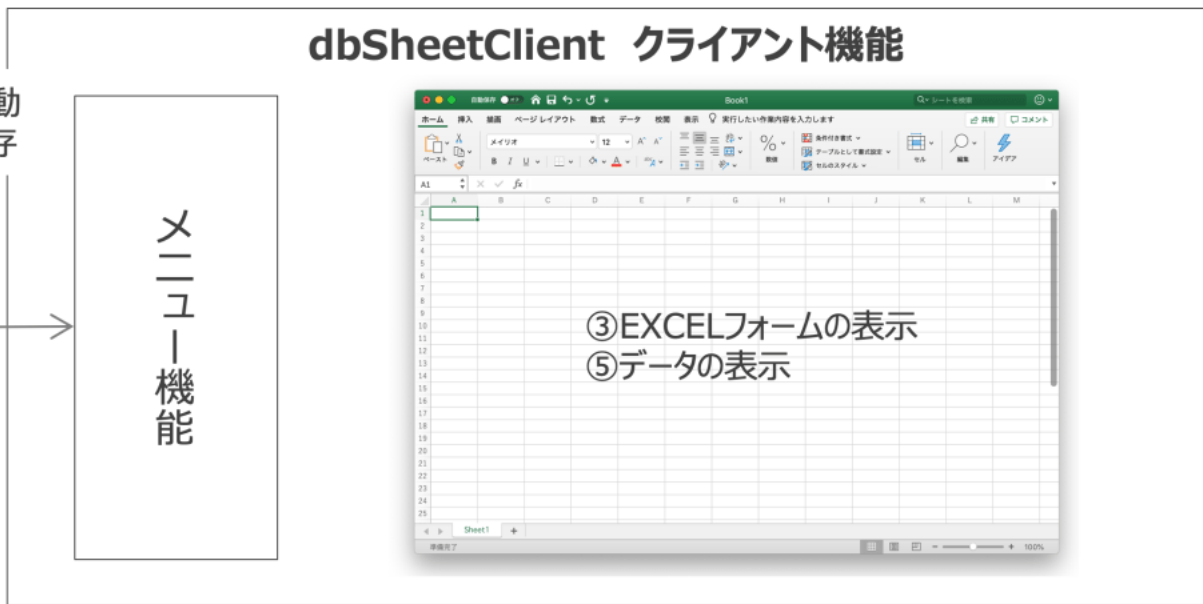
dbSheetClient クライアント機能

動
存

メニュー機能

自動保存 オフ Book1 シートを検索
ホーム 挿入 描画 ページレイアウト 数式 データ 校閲 表示 実行したい作業内容を入力します 共有 コメント
ペースト メイリオ 12 B I U 数値 条件付き書式 テーブルとして書式設定 セルのスタイル セル 編集 アイデア
A1 fx

| | A | B | C | D | E | F | G | H | I | J | K | L | M |
|---|---|---|---|---|---|---|---|---|---|---|---|---|---|
| 1 | | | | | | | | | | | | | |
| 2 | | | | | | | | | | | | | |
| 3 | | | | | | | | | | | | | |
| 4 | | | | | | | | | | | | | |
| 5 | | | | | | | | | | | | | |
| 6 | | | | | | | | | | | | | |
| 7 | | | | | | | | | | | | | |
| 8 | | | | | | | | | | | | | |
| 9 | | | | | | | | | | | | | |
| 10 | | | | | | | | | | | | | |
| 11 | | | | | | | | | | | | | |
| 12 | | | | | | | | | | | | | |
| 13 | | | | | | | | | | | | | |
| 14 | | | | | | | | | | | | | |
| 15 | | | | | | | | | | | | | |
| 16 | | | | | | | | | | | | | |
| 17 | | | | | | | | | | | | | |
| 18 | | | | | | | | | | | | | |
| 19 | | | | | | | | | | | | | |
| 20 | | | | | | | | | | | | | |
| 21 | | | | | | | | | | | | | |
| 22 | | | | | | | | | | | | | |
| 23 | | | | | | | | | | | | | |
| 24 | | | | | | | | | | | | | |
| 25 | | | | | | | | | | | | | |

③EXCELフォームの表示
⑤データの表示

Sheet1 +
準備完了 100%